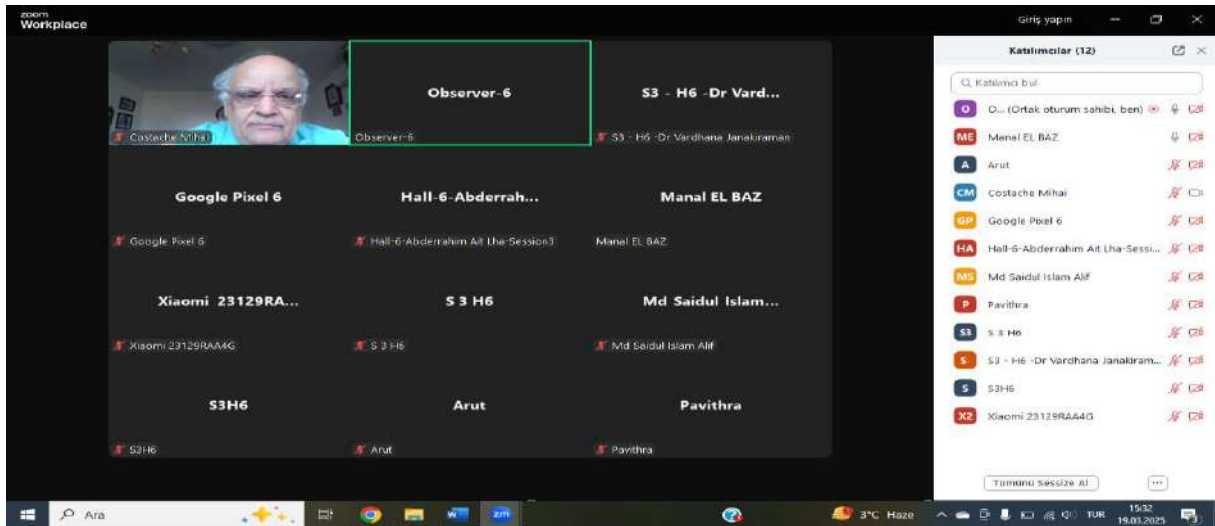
zoom Workplace

Giriş yapın

Costache Mihai

Observer-6
Observer-6

S3 - H6 -Dr Vard...
S3 - H6 -Dr Vardhana Janakiraman

Google Pixel 6
Google Pixel 6

Hall-6-Abderrah...
Hall-6-Abderrahim Ait Lha-Session3

Manal EL BAZ
Manal EL BAZ

Xiaomi 23129RA...
Xiaomi 23129RAA4G

S 3 H6
S 3 H6

Md Saidul Islam...
Md Saidul Islam Alif

S3H6
S3H6

Arut
Arut

Pavithra
Pavithra

Katılımcılar (12)

Katılımcı bul

O O... (Ortak oturum sahibi, ben)
ME Manal EL BAZ
A Arut
CM Costache Mihai
GP Google Pixel 6
HA Hall-6-Abderrahim Ait Lha-Sessi...
MS Md Saidul Islam Alif
P Pavithra
S3 S 3 H6
S S3 - H6 -Dr Vardhana Janakiram...
S S3H6
X2 Xiaomi 23129RAA4G

Tümünü Sessize Al

Ara

3°C Haze

TUR

15:32
19.03.2025